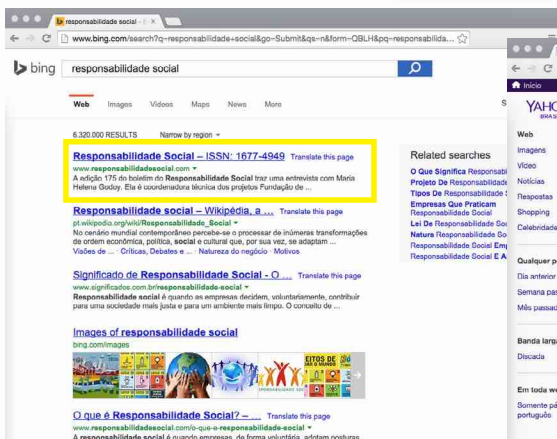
responsabilidade social - B ×

www.bing.com/search?q=responsabilidade+social&go=Submit&qs=n&form=QBLH&pq=responsabilida...

bing responsabilidade social

Web Images Videos Maps News More

6.320.000 RESULTS Narrow by region

Responsabilidade Social – ISSN: 1677-4949 Translate this page
www.responsabilidadesocial.com
A edição 175 do boletim do Responsabilidade Social traz uma entrevista com Maria Helena Godoy. Ela é coordenadora técnica dos projetos Fundação de ...

Responsabilidade social – Wikipédia, a ... Translate this page
pt.wikipedia.org/wiki/Responsabilidade_social
No cenário mundial contemporâneo percebe-se o processar de inúmeras transformações de ordem econômica, política, social e cultural que, por sua vez, se adaptam ...
Visões de ... · Críticas, Debates e ... · Natureza do negócio · Motivos

Significado de Responsabilidade Social - O ... Translate this page
www.significados.com.br/responsabilidade-social
Responsabilidade social é quando as empresas decidem, voluntariamente, contribuir para uma sociedade mais justa e para um ambiente mais limpo. O conceito de ...

Images of responsabilidade social
bing.com/images

EITOS DE
RESPONSABILIDADE SOCIAL

O que é Responsabilidade Social? – ... Translate this page
www.responsabilidadesocial.com/o-que-e-responsabilidade-social
A responsabilidade social é quando empresas, de forma voluntária, adotam posturas

Related searches
O Que Significa Responsabil
Projeto De Responsabilidade
Tipos De Responsabilidade S
Empresas Que Praticam Responsabilidade Social
Lei De Responsabilidade Soc
Natura Responsabilidade Soc
Responsabilidade Social Em
Responsabilidade Social E A

Início
YAHO
BRAS
Web
Imagens
Vídeo
Notícias
Respostas
Shopping
Celebridade
Qualquer p
Dia anterior
Semana pas
Mês passad
Banda larg
Discada
Em toda w
Somente pá
português